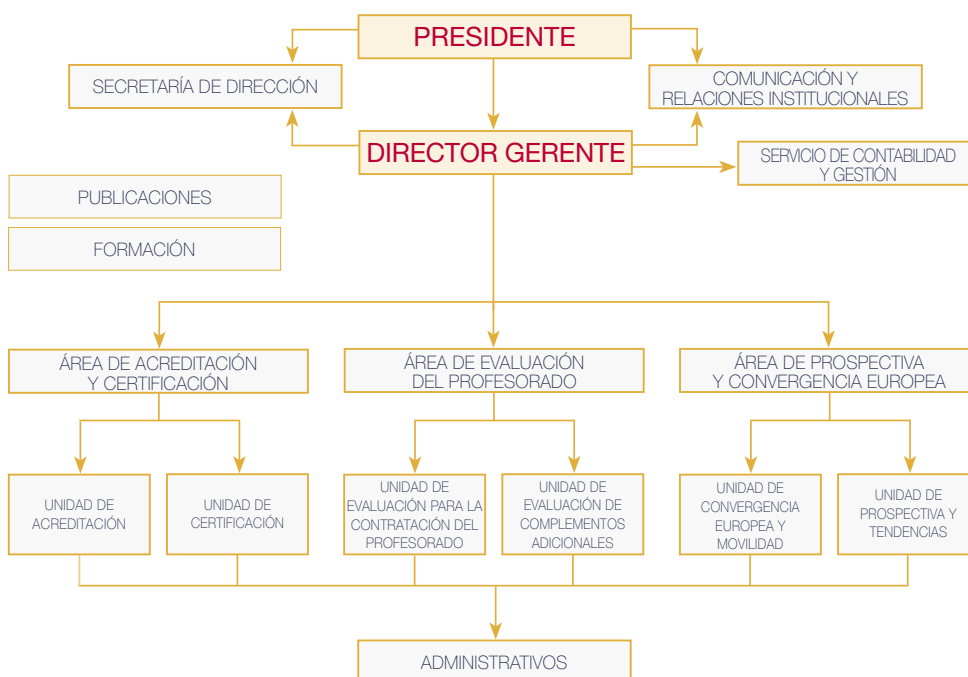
PRESIDENTE

SECRETARÍA DE DIRECCIÓN

COMUNICACIÓN Y RELACIONES INSTITUCIONALES

DIRECTOR GERENTE

SERVICIO DE CONTABILIDAD Y GESTIÓN

PUBLICACIONES

FORMACIÓN

ÁREA DE ACREDITACIÓN Y CERTIFICACIÓN

ÁREA DE EVALUACIÓN DEL PROFESORADO

ÁREA DE PROSPECTIVA Y CONVERGENCIA EUROPEA

UNIDAD DE ACREDITACIÓN

UNIDAD DE CERTIFICACIÓN

UNIDAD DE EVALUACIÓN PARA LA CONTRATACIÓN DEL PROFESORADO

UNIDAD DE EVALUACIÓN DE COMPLEMENTOS ADICIONALES

UNIDAD DE CONVERGENCIA EUROPEA Y MOVILIDAD

UNIDAD DE PROSPECTIVA Y TENDENCIAS

ADMINISTRATIVOS